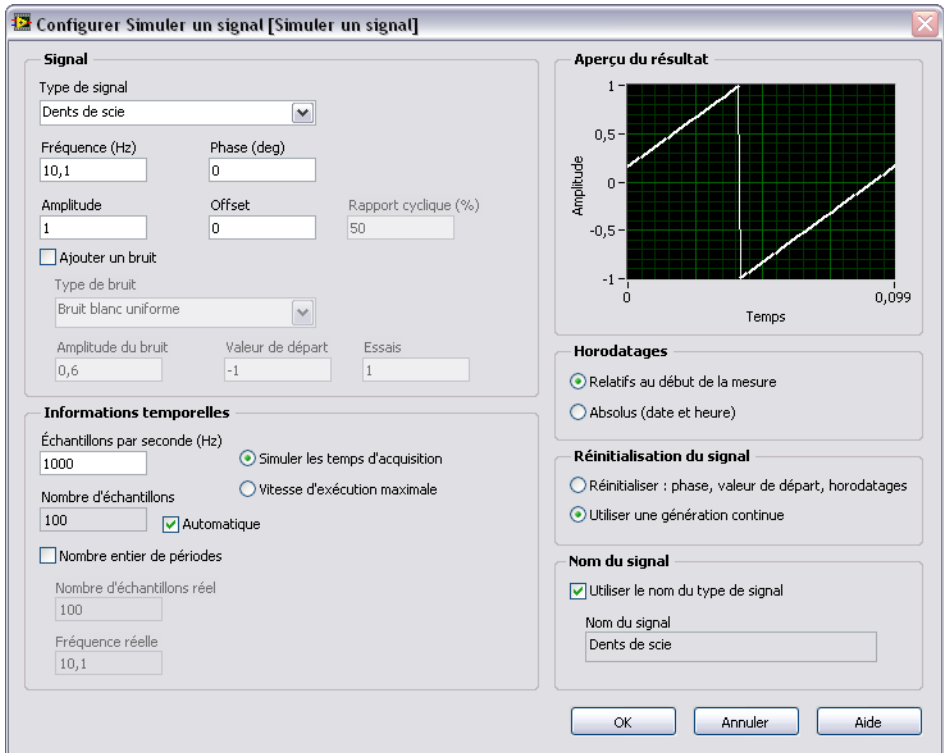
Configurer Simuler un signal [Simuler un signal]

Signal

Type de signal
Dents de scie

Fréquence (Hz)
10,1

Phase (deg)
0

Amplitude
1

Offset
0

Rapport cyclique (%)
50

Ajouter un bruit

Type de bruit
Bruit blanc uniforme

Amplitude du bruit
0,6

Valeur de départ
-1

Essais
1

Informations temporelles

Échantillons par seconde (Hz)
1000

Simuler les temps d'acquisition

Vitesse d'exécution maximale

Nombre d'échantillons
100

Automatique

Nombre entier de périodes

Nombre d'échantillons réel
100

Fréquence réelle
10,1

Aperçu du résultat

1
0,5
0
-0,5
-1
Amplitude
0
0,099
Temps

Horodatages

Relatifs au début de la mesure

Absolus (date et heure)

Réinitialisation du signal

Réinitialiser : phase, valeur de départ, horodatages

Utiliser une génération continue

Nom du signal

Utiliser le nom du type de signal

Nom du signal
Dents de scie

OK
Annuler
Aide